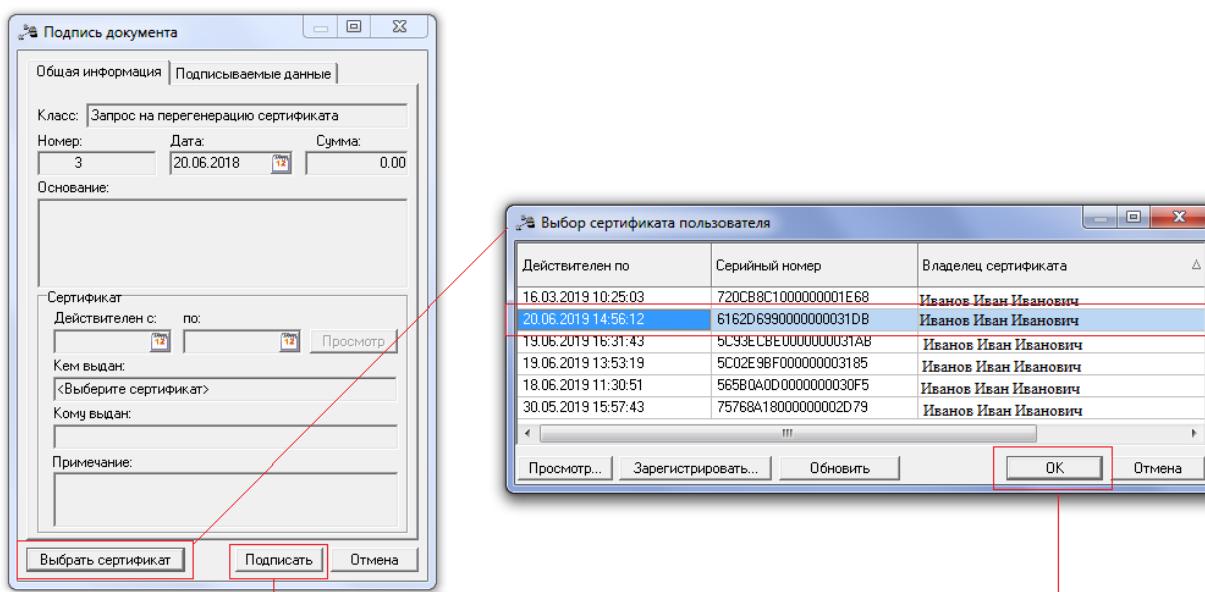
Подпись документа

Общая информация | Подписываемые данные

Класс: Запрос на перегенерацию сертификата

Номер: 3
Дата: 20.06.2018
Сумма: 0.00

Основание:

Сертификат
Действителен с:
по:
Просмотр
Кем выдан:
<Выберите сертификат>
Кому выдан:
Примечание:

Выбрать сертификат
Подписать
Отмена

Выбор сертификата пользователя

| Действителен по | Серийный номер | Владелец сертификата |
|---|---|---|
| 16.03.2019 10:25:03 | 720CB8C1000000001E68 | Иванов Иван Иванович |
| 20.06.2019 14:56:12 | 6162D6990000000031DB | Иванов Иван Иванович |
| 19.06.2019 16:31:43 | 5C93ECBE0000000031AB | Иванов Иван Иванович |
| 19.06.2019 13:53:19 | 5C02E9BF000000003185 | Иванов Иван Иванович |
| 18.06.2019 11:30:51 | 565B0A0D0000000030F5 | Иванов Иван Иванович |
| 30.05.2019 15:57:43 | 75768A18000000002D79 | Иванов Иван Иванович |

Просмотр...
Зарегистрировать...
Обновить
OK
Отмена